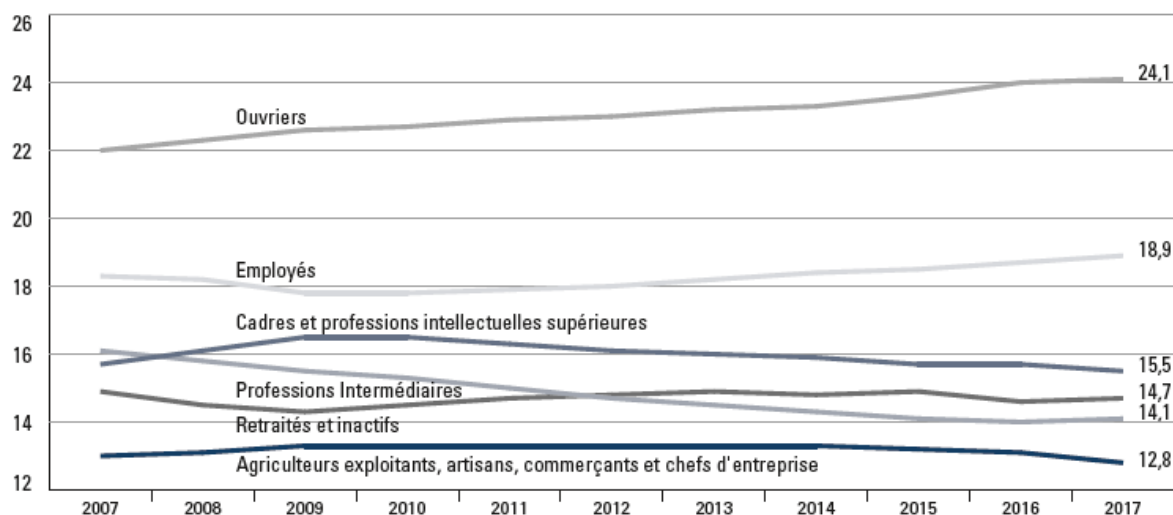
26
24
22
20
18
16
14
12

Ouvriers
Employés
Cadres et professions intellectuelles supérieures
Professions Intermédiaires
Retraités et inactifs
Agriculteurs exploitants, artisans, commerçants et chefs d'entreprise

24,1
18,9
15,5
14,7
14,1
12,8

2007 2008 2009 2010 2011 2012 2013 2014 2015 2016 2017